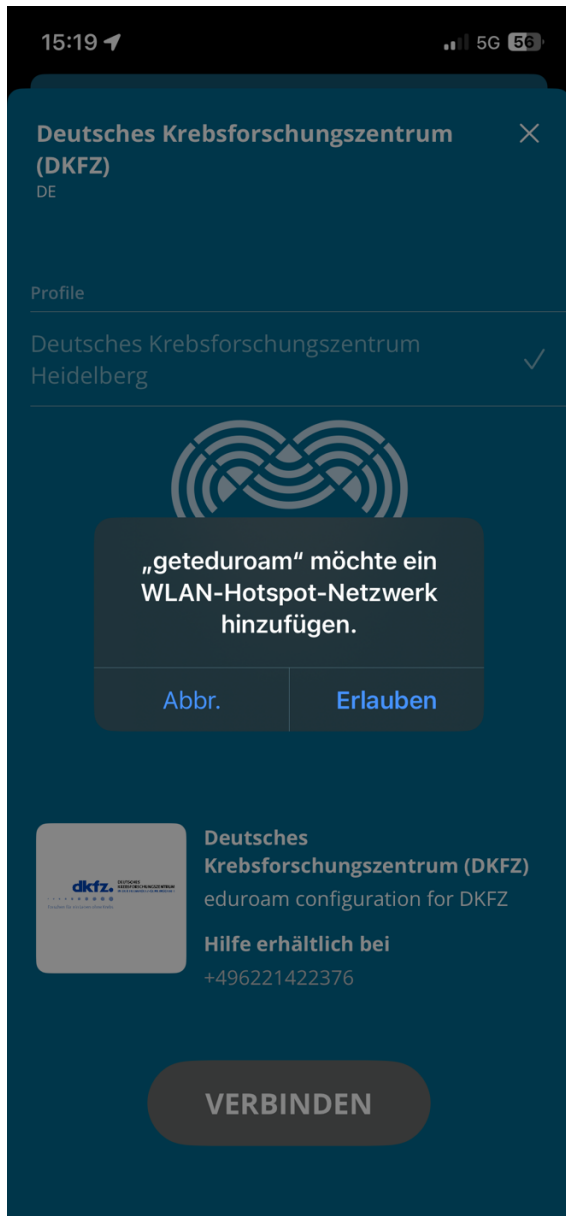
15:19

5G 56

Deutsches Krebsforschungszentrum (DKFZ)
DE

Profile

Deutsches Krebsforschungszentrum Heidelberg

„geteduroam“ möchte ein WLAN-Hotspot-Netzwerk hinzufügen.

Abbr.

Erlauben

dkfz. DEUTSCHES KREBSFORSCHUNGSZENTRUM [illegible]

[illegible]

Deutsches Krebsforschungszentrum (DKFZ)
eduroam configuration for DKFZ

Hilfe erhältlich bei
+496221422376

VERBINDEN